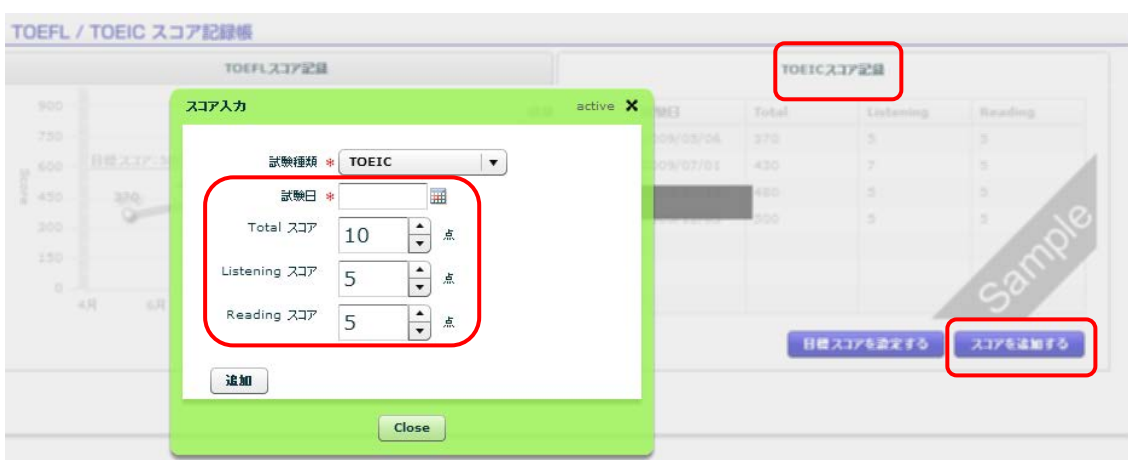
TOEFL / TOEIC スコア記録帳

TOEFLスコア記録

TOEICスコア記録

900
750
600
450
300
150
0

Score

目標スコア：

370

4月
6月

| 受験日 | Total | Listening | Reading |
|---|---|---|---|
| 2009/05/06 | 370 | 5 | 5 |
| 2009/07/01 | 430 | 7 | 5 |
| | 480 | 5 | 5 |
| | 500 | 5 | 5 |

Sample

目標スコアを設定する
スコアを追加する

スコア入力
active ✕

試験種類 * TOEIC
試験日 *
Total スコア 10 点
Listening スコア 5 点
Reading スコア 5 点

追加

Close